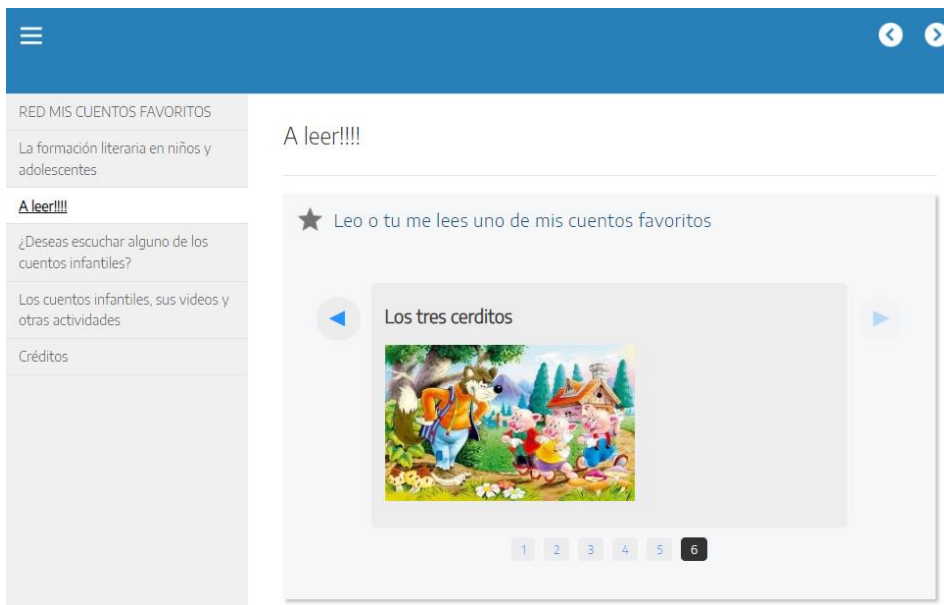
RED MIS CUENTOS FAVORITOS

La formación literaria en niños y adolescentes

A leer!!!!

¿Deseas escuchar alguno de los cuentos infantiles?

Los cuentos infantiles, sus videos y otras actividades

Créditos

A leer!!!!

Leo o tu me lees uno de mis cuentos favoritos

Los tres cerditos

1 2 3 4 5 6